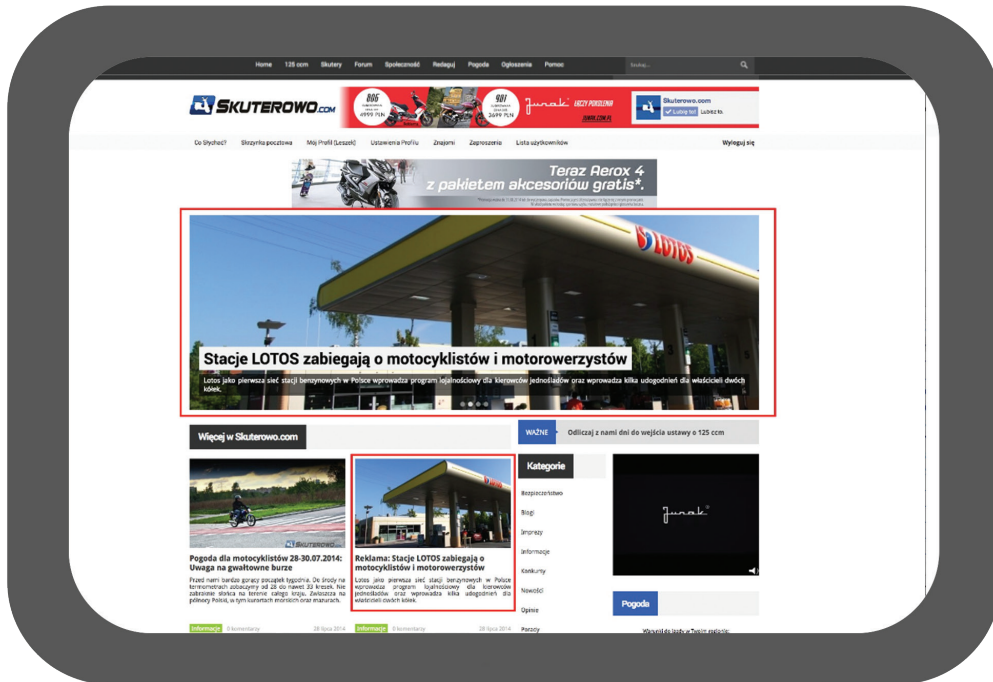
Home 125 ccm Skutery Forum Społeczność Redaguj Pogoda Ogłoszenia Pomoc

Szukaj...

SKUTEROWO.com

806 4999 PLN

901 2699 PLN

Junak ŁĄCZY POKOLENIA

JUNAK.COM.PL

Skuterowo.com

Lubię to!

Co Słychać? Skrzynka pocztowa Mój Profil (Leszek) Ustawienia Profilu Znajomi Zaproszenia Lista użytkowników Wyloguj się

Teraz Aerox 4 z pakietem akcesoriów gratis*.

LOTOS

Stacje LOTOS zabiegają o motocyklistów i motorowerzystów

Lotos jako pierwsza sieć stacji benzynowych w Polsce wprowadza program lojalnościowy dla kierowców jednośladów oraz wprowadza kilka udogodnień dla właścicieli dwóch kółek.

Więcej w Skuterowo.com

WAŻNE Odliczaj z nami dni do wejścia ustawy o 125 ccm

Kategorie

Bezpieczeństwo
Blogi
Imprezy
Informacje
Konkursy
Nowości
Opinie
Porady

Junak

Pogoda

Pogoda dla motocyklistów 28-30.07.2014: Uwaga na gwałtowne burze

Przed nami bardzo gorący początek tygodnia. Od środy na termometrach zobaczymy od 28 do nawet 33 kresek. Nie zabraknie słońca na terenie całego kraju. Zwłaszcza na północy Polski, w tym kurortach morskich oraz mazurach.

Informacje 0 komentarzy 28 lipca 2014

Reklama: Stacje LOTOS zabiegają o motocyklistów i motorowerzystów

Lotos jako pierwsza sieć stacji benzynowych w Polsce wprowadza program lojalnościowy dla kierowców jednośladów oraz wprowadza kilka udogodnień dla właścicieli dwóch kółek.

Informacje 0 komentarzy 28 lipca 2014

Warunki do jazdy w Twoim regionie: